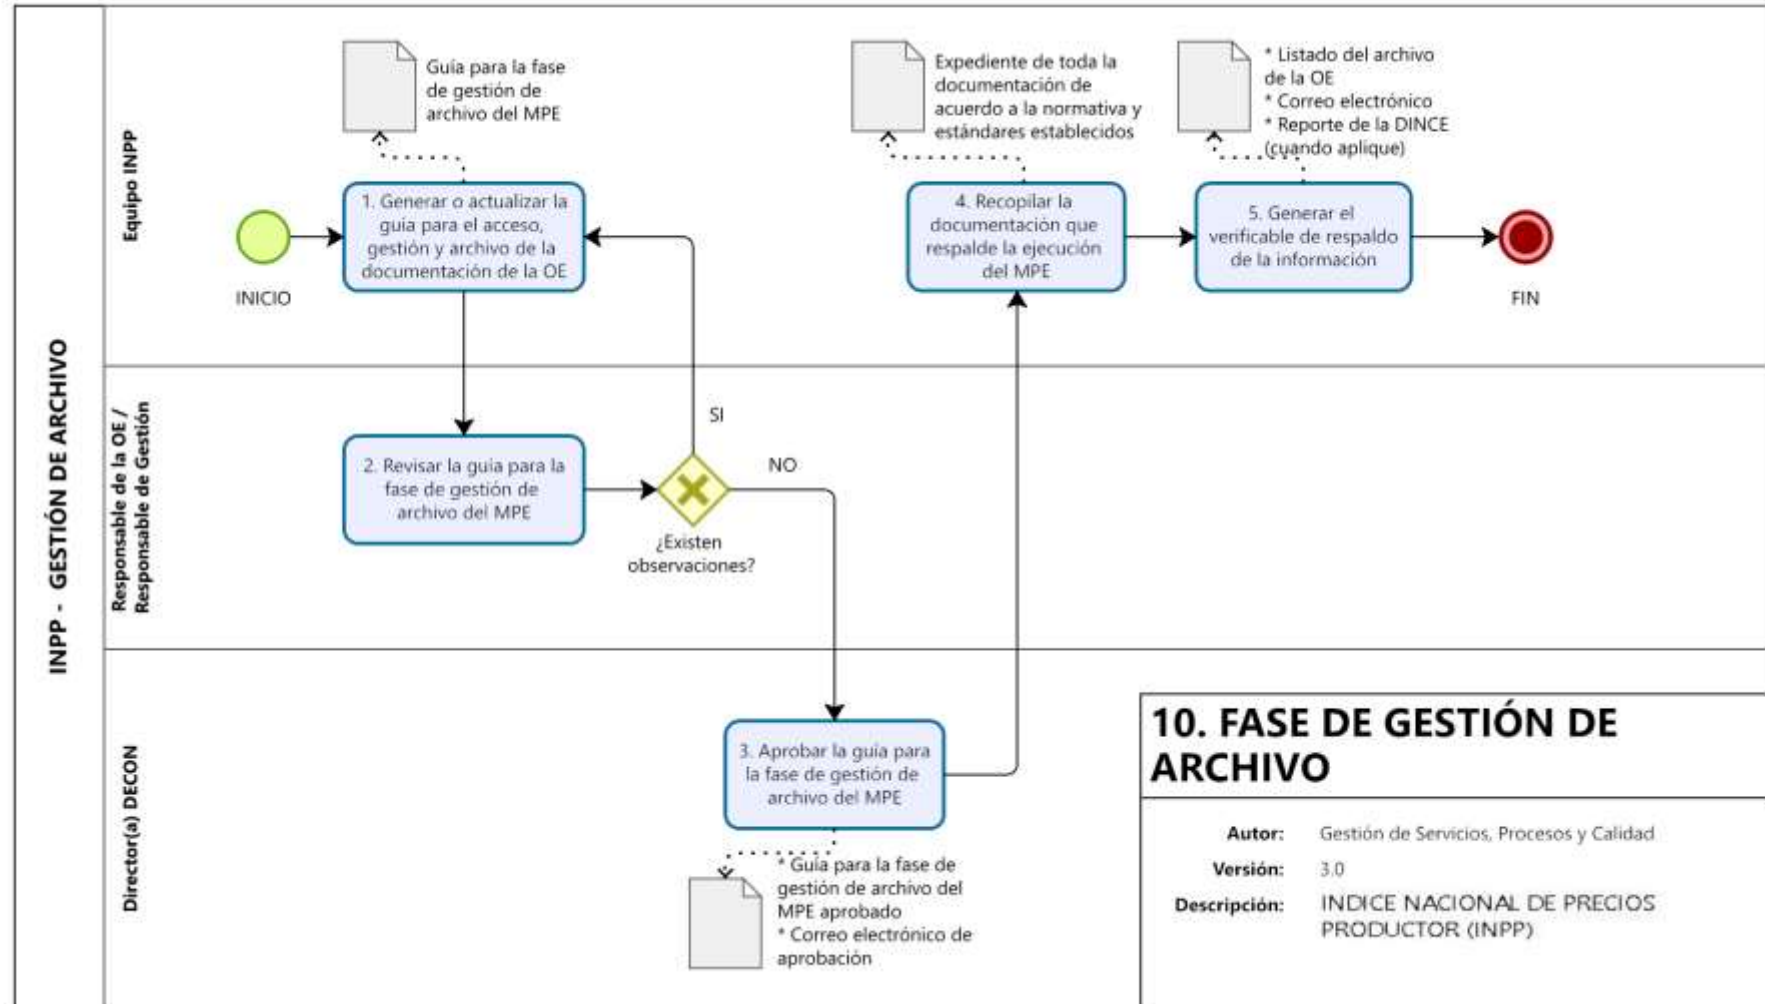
INPP - GESTIÓN DE ARCHIVO

Equipo INPP

Guía para la fase de gestión de archivo del MPE

INICIO

1. Generar o actualizar la guía para el acceso, gestión y archivo de la documentación de la OE

Expediente de toda la documentación de acuerdo a la normativa y estándares establecidos

4. Recopilar la documentación que respalde la ejecución del MPE

* Listado del archivo de la OE
* Correo electrónico
* Reporte de la DINCE (cuando aplique)

5. Generar el verificable de respaldo de la información

FIN

Responsable de la OE / Responsable de Gestión

2. Revisar la guía para la fase de gestión de archivo del MPE

SI

NO

¿Existen observaciones?

Director(a) DECON

3. Aprobar la guía para la fase de gestión de archivo del MPE

* Guía para la fase de gestión de archivo del MPE aprobado
* Correo electrónico de aprobación

10. FASE DE GESTIÓN DE ARCHIVO

Autor: Gestión de Servicios, Procesos y Calidad
Versión: 3.0
Descripción: INDICE NACIONAL DE PRECIOS PRODUCTOR (INPP)